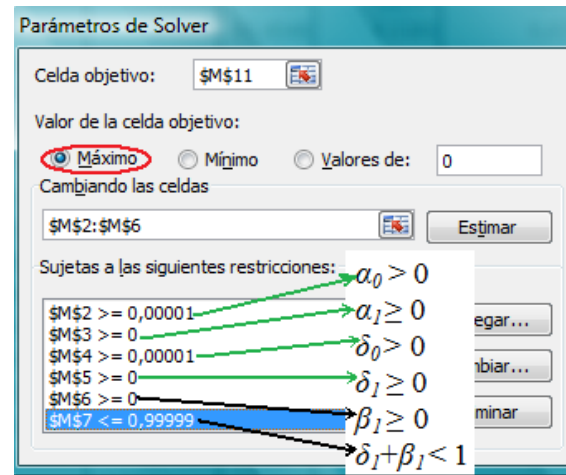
Parámetros de Solver

Celda objetivo: $M$11

Valor de la celda objetivo:

Máximo Mínimo Valores de: 0

Cambiando las celdas

$M$2:$M$6 Estimar

Sujetas a las siguientes restricciones:

$M$2 >= 0,00001
$M$3 >= 0
$M$4 >= 0,00001
$M$5 >= 0
$M$6 >= 0
$M$7 <= 0,99999

$\alpha_0 > 0$
$\alpha_1 \geq 0$
$\delta_0 > 0$
$\delta_1 \geq 0$
$\beta_1 \geq 0$
$\delta_1 + \beta_1 < 1$

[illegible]egar...
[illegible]mbiar...
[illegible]minar